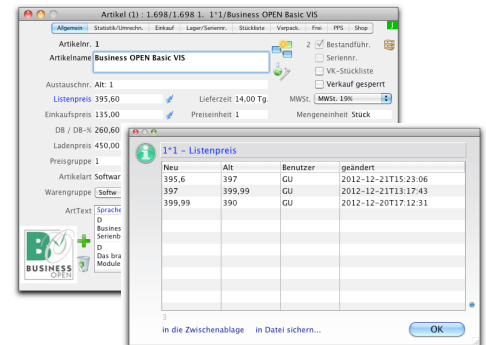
Artikel (1) : 1.698/1.698 1. 1°1/Business OPEN Basic VIS

Allgemein | Statistik/Umsatz | Einkauf | Lager/Seriennr. | Stückliste | Verpack. | Frei | PPS | Shop

Artikelnr. 1

Artikelname Business OPEN Basic VIS

2 Bestandführ.

Seriennr.

VK-Stückliste

Verkauf gesperrt

Austauschnr. Alt: 1

Listenpreis 395,60

Lieferzeit 14,00 Tg.

MWSt. MWSt. 19%

Einkaufspreis 135,00

Preiseinheit 1

Mengeneinheit Stück

DB / DB-% 260,60

Ladenpreis 450,00

Preisgruppe 1

Artikelart Softwar

Warengruppe Softw

ArtText Sprache

D
Business
Serienb
D
Das bra
Module

BUSINESS OPEN

1°1 – Listenpreis

| Neu | Alt | Benutzer | geändert |
|---|---|---|---|
| 395,6 | 397 | GU | 2012-12-21T15:23:06 |
| 397 | 399,99 | GU | 2012-12-21T13:17:43 |
| 399,99 | 390 | GU | 2012-12-20T17:12:31 |

3

in die Zwischenablage

in Datei sichern...

OK